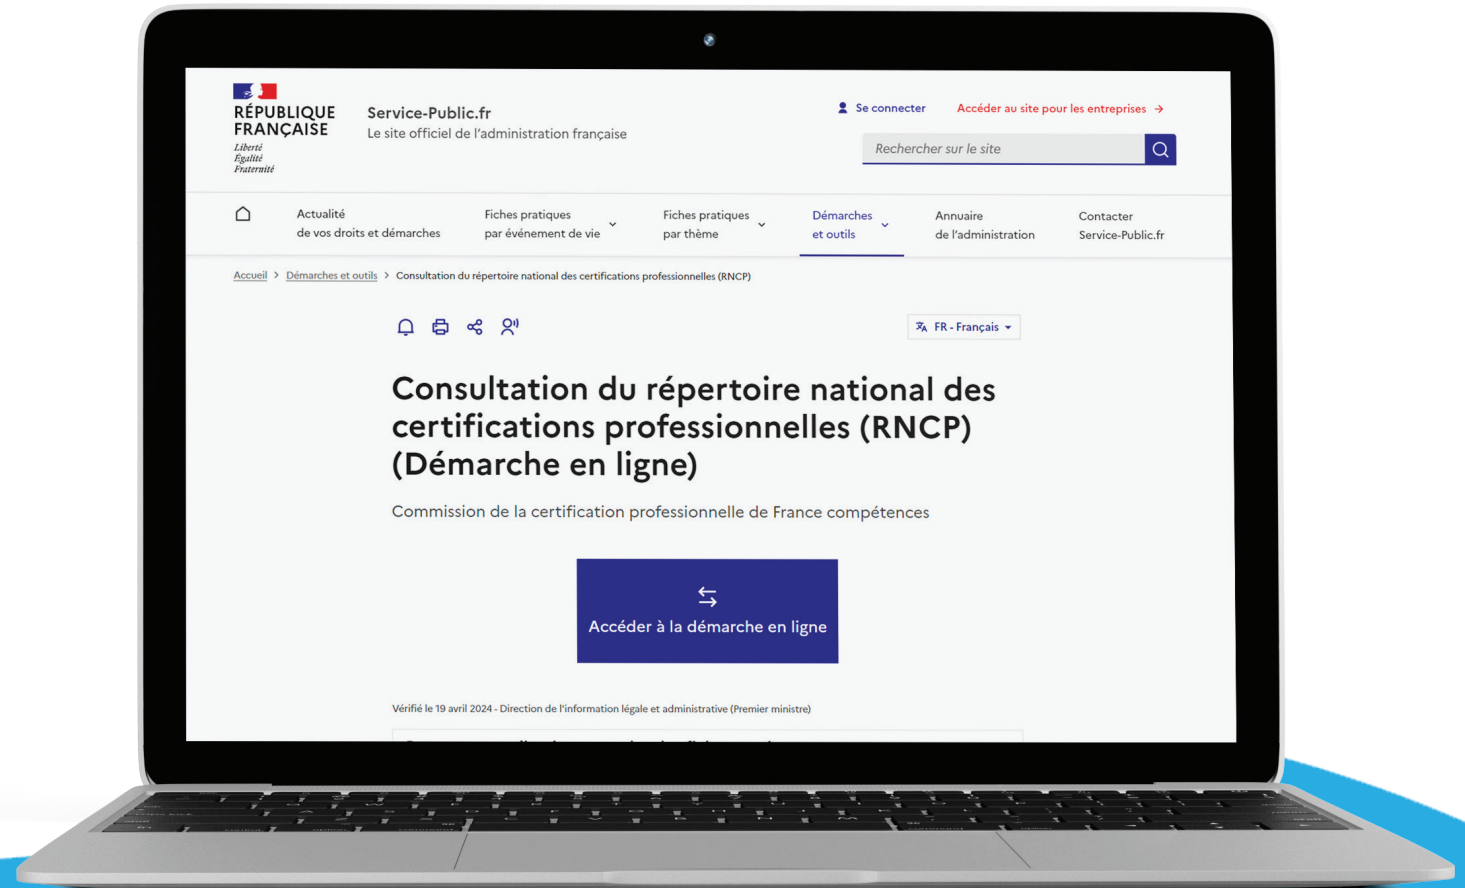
RÉPUBLIQUE FRANÇAISE
Liberté
Égalité
Fraternité

Service-Public.fr
Le site officiel de l'administration française

Se connecter

Accéder au site pour les entreprises →

Rechercher sur le site

Actualité de vos droits et démarches

Fiches pratiques par événement de vie

Fiches pratiques par thème

Démarches et outils

Annuaire de l'administration

Contacter Service-Public.fr

Accueil > Démarches et outils > Consultation du répertoire national des certifications professionnelles (RNCP)

FR - Français

Consultation du répertoire national des certifications professionnelles (RNCP) (Démarche en ligne)

Commission de la certification professionnelle de France compétences

Accéder à la démarche en ligne

Vérifié le 19 avril 2024 - Direction de l'information légale et administrative (Premier ministre)